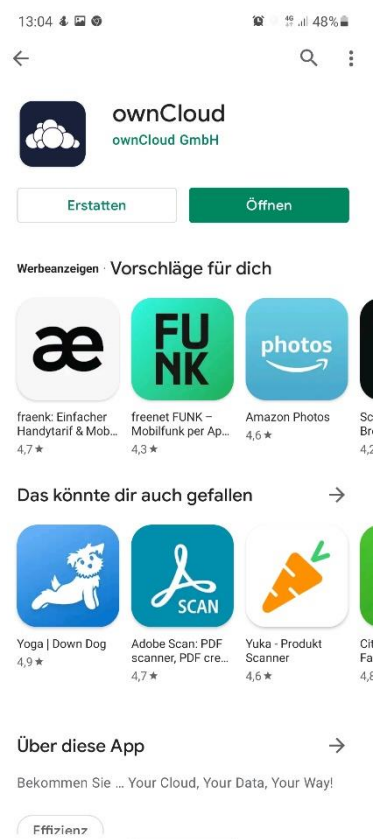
13:04 48%

ownCloud
ownCloud GmbH

Erstatten
Öffnen

Werbeanzeigen · Vorschläge für dich

æ
fraenk: Einfacher Handytarif & Mob...
4,7 ★

FUNK
freenet FUNK – Mobilfunk per Ap...
4,3 ★

photos
Amazon Photos
4,6 ★

Sc
Br
4,2

Das könnte dir auch gefallen

Yoga | Down Dog
4,9 ★

SCAN
Adobe Scan: PDF scanner, PDF cre...
4,7 ★

Yuka - Produkt Scanner
4,6 ★

Cit
Fa
4,8

Über diese App

Bekommen Sie ... Your Cloud, Your Data, Your Way!

Effizienz